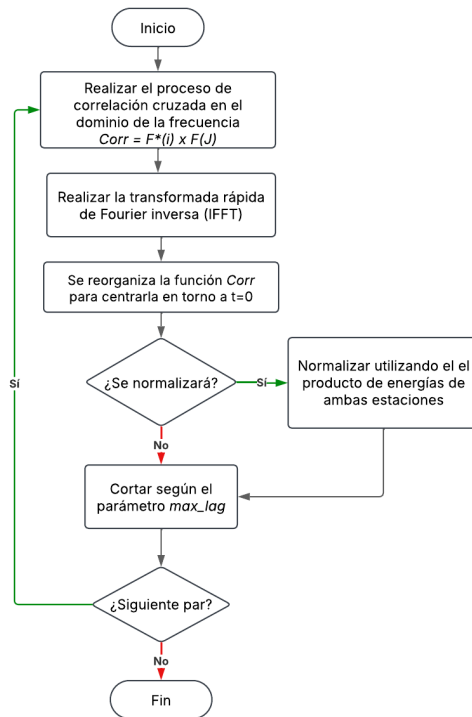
Inicio

Realizar el proceso de correlación cruzada en el dominio de la frecuencia
*Corr = F*(i) x F(J)*

Realizar la transformada rápida de Fourier inversa (IFFT)

Se reorganiza la función *Corr* para centrarla en torno a t=0

¿Se normalizará?

Sí

Normalizar utilizando el el producto de energías de ambas estaciones

No

Cortar según el parámetro *max_lag*

¿Siguiente par?

Sí

No

Fin